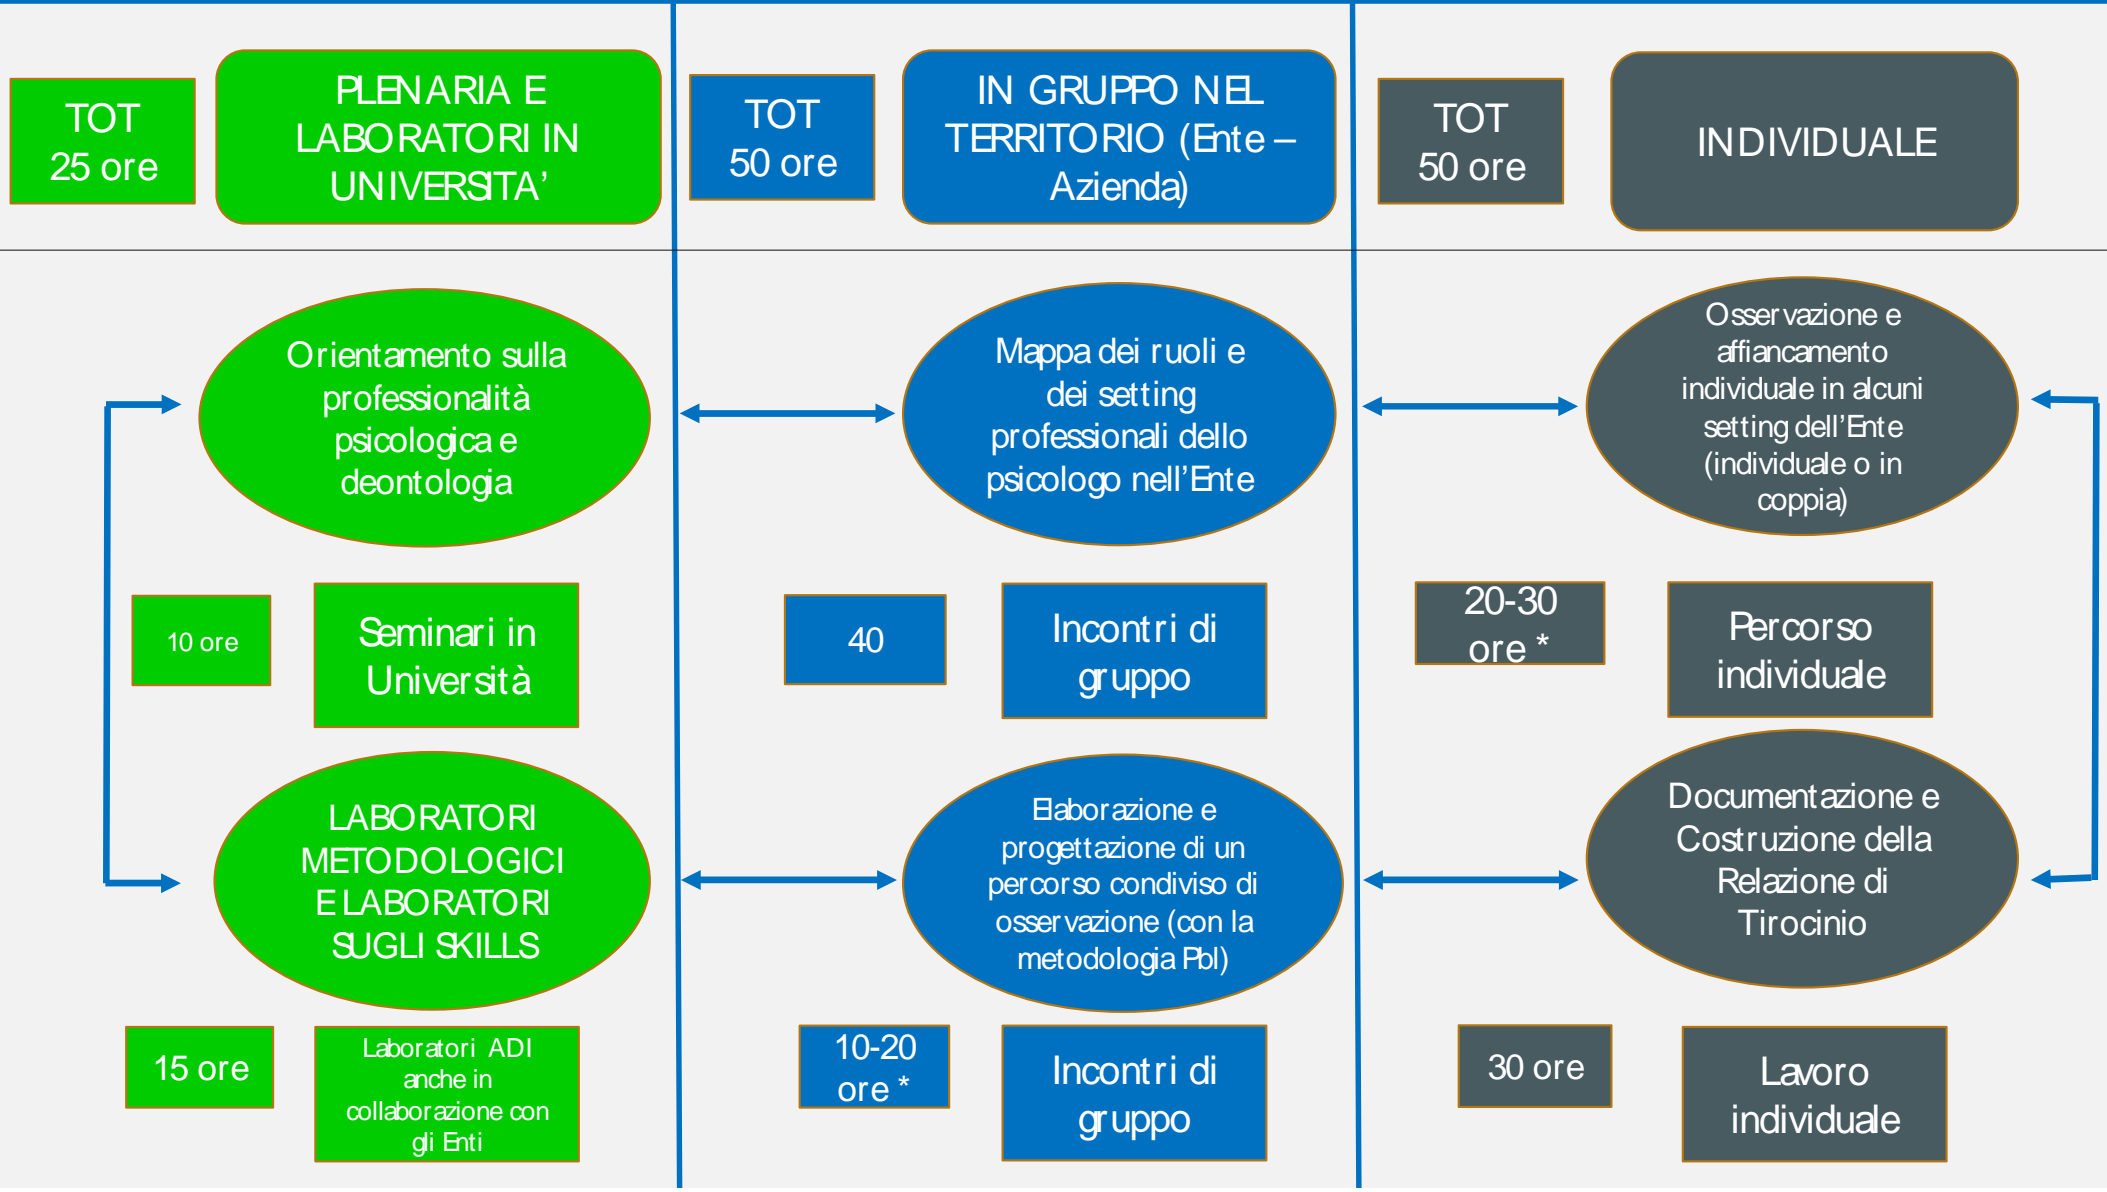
TOT
25 ore

PLENARIA E LABORATORI IN UNIVERSITA'

Orientamento sulla professionalità psicologica e deontologia

10 ore

Seminari in Università

LABORATORI METODOLOGICI E LABORATORI SUGLI SKILLS

15 ore

Laboratori ADI anche in collaborazione con gli Enti

TOT
50 ore

IN GRUPPO NEL TERRITORIO (Ente – Azienda)

Mappa dei ruoli e dei setting professionali dello psicologo nell'Ente

40

Incontri di gruppo

Elaborazione e progettazione di un percorso condiviso di osservazione (con la metodologia Pbl)

10-20 ore *

Incontri di gruppo

TOT
50 ore

INDIVIDUALE

Osservazione e affiancamento individuale in alcuni setting dell'Ente (individuale o in coppia)

20-30 ore *

Percorso individuale

Documentazione e Costruzione della Relazione di Tirocinio

30 ore

Lavoro individuale